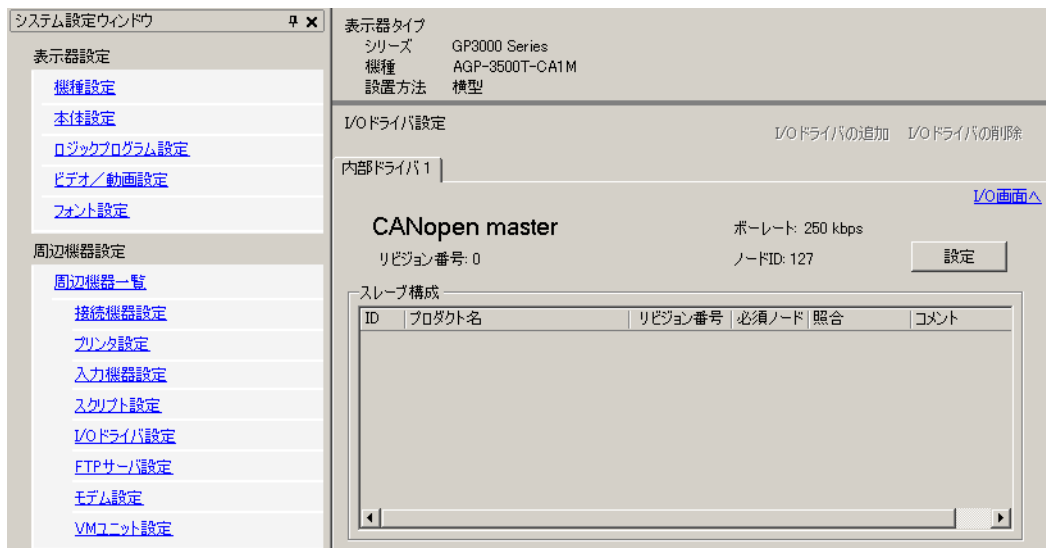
システム設定ウィンドウ

表示器設定
機種設定
本体設定
ロジックプログラム設定
ビデオ／動画設定
フォント設定

周辺機器設定
周辺機器一覧
接続機器設定
プリンタ設定
入力機器設定
スクリプト設定
I/Oドライバ設定
FTPサーバ設定
モデム設定
VMユニット設定

表示器タイプ
シリーズ GP3000 Series
機種 AGP-3500T-CA1M
設置方法 横型

I/Oドライバ設定
I/Oドライバの追加 I/Oドライバの削除

内部ドライバ 1

I/O画面へ

CANopen master
ボーレート: 250 kbps
リビジョン番号: 0
ノードID: 127
設定

スレーブ構成

| ID | プロダクト名 | リビジョン番号 | 必須ノード | 照合 | コメント |
|---|---|---|---|---|---|